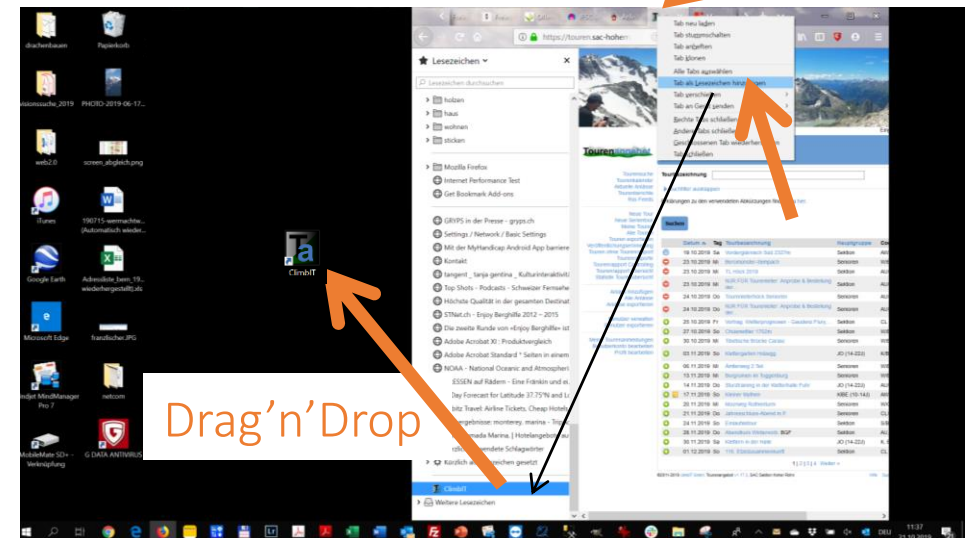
drachenbauen
Papierkorb
visionssuche_2019
PHOTO-2019-06-17...
web2.0
screen_abgleich.png
iTunes
190715-wermachtwe... (Automatisch wieder...
Google Earth
Adressliste_bern_19... wiederhergestellt).xls
Microsoft Edge
franzfischer.JPG
Mindjet MindManager Pro 7
netcom
MobileMate SD+ Verknüpfung
G DATA ANTIVIRUS
ClimbIT

https://touren.sac-hoher

Lesezeichen
Lesezeichen durchsuchen
holzen
haus
wohnen
sticken
Mozilla Firefox
Internet Performance Test
Get Bookmark Add-ons
GRYPS in der Presse - gryps.ch
Settings / Network / Basic Settings
Mit der MyHandicap Android App barriere
Kontakt
tangent _ tanja gentina _ Kulturinteraktivit
Top Shots - Podcasts - Schweizer Fernsehe
Höchste Qualität in der gesamten Destinat
STNet.ch - Enjoy Berghilfe 2012 – 2015
Die zweite Runde von «Enjoy Berghilfe» ist
Adobe Acrobat XI : Produktvergleich
Adobe Acrobat Standard * Seiten in einem
NOAA - National Oceanic and Atmospheri
ESSEN auf Rädern - Eine Fränkin und ei
Day Forecast for Latitude 37.79°N and Lo
bitz Travel: Airline Tickets, Cheap Hotels
ergebnisse: monterey, marina - Trip
Marina, [ Hotelangebot ...
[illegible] verwendete Schlagwörter
Kürzlich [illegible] Lesezeichen gesetzt
ClimbIT
Weitere Lesezeichen

Tab neu laden
Tab stummschalten
Tab anheften
Tab klonen
Alle Tabs auswählen
Tab als Lesezeichen hinzufügen
Tab verschieben
Tab an Gerät senden
Rechte Tabs schließen
Andere Tabs schließen
Geschlossenen Tab wiederherstellen
Tab schließen

Tourenportal
Suchen

Drag'n'Drop

11:37
21.10.2019
DEU